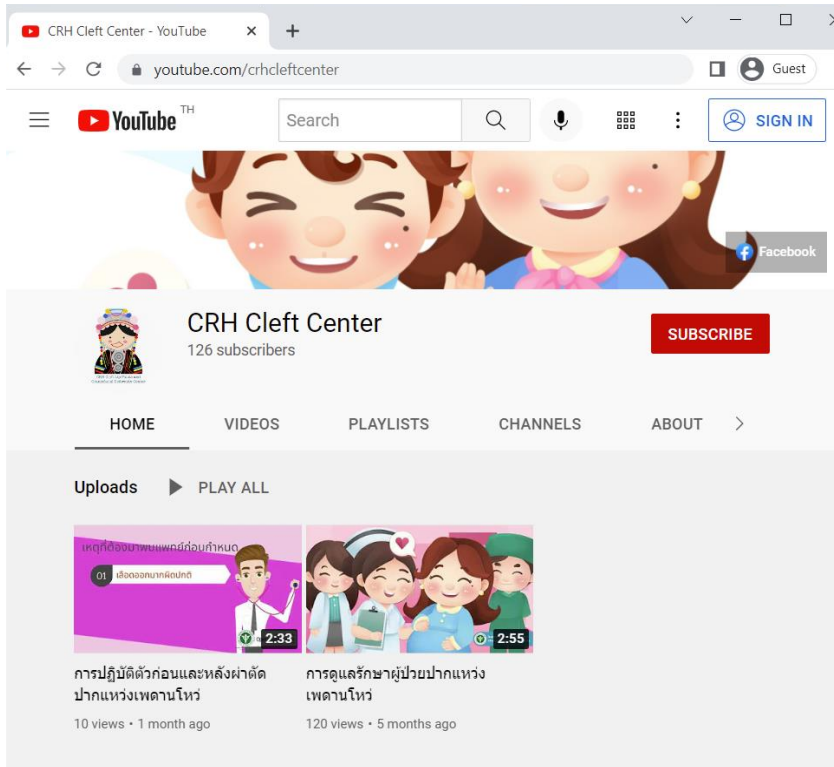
CRH Cleft Center - YouTube

youtube.com/crhcleftcenter

Guest

YouTube TH

Search

SIGN IN

Facebook

CRH Cleft Center
126 subscribers

SUBSCRIBE

HOME VIDEOS PLAYLISTS CHANNELS ABOUT

Uploads PLAY ALL

เหตุที่ต้องมาพบแพทย์ก่อนกำหนด
01 เลือดออกมากผิดปกติ
2:33

2:55

การปฏิบัติตัวก่อนและหลังผ่าตัดปากแหว่งเพดานโหว่
10 views • 1 month ago

การดูแลรักษาผู้ป่วยปากแหว่งเพดานโหว่
120 views • 5 months ago